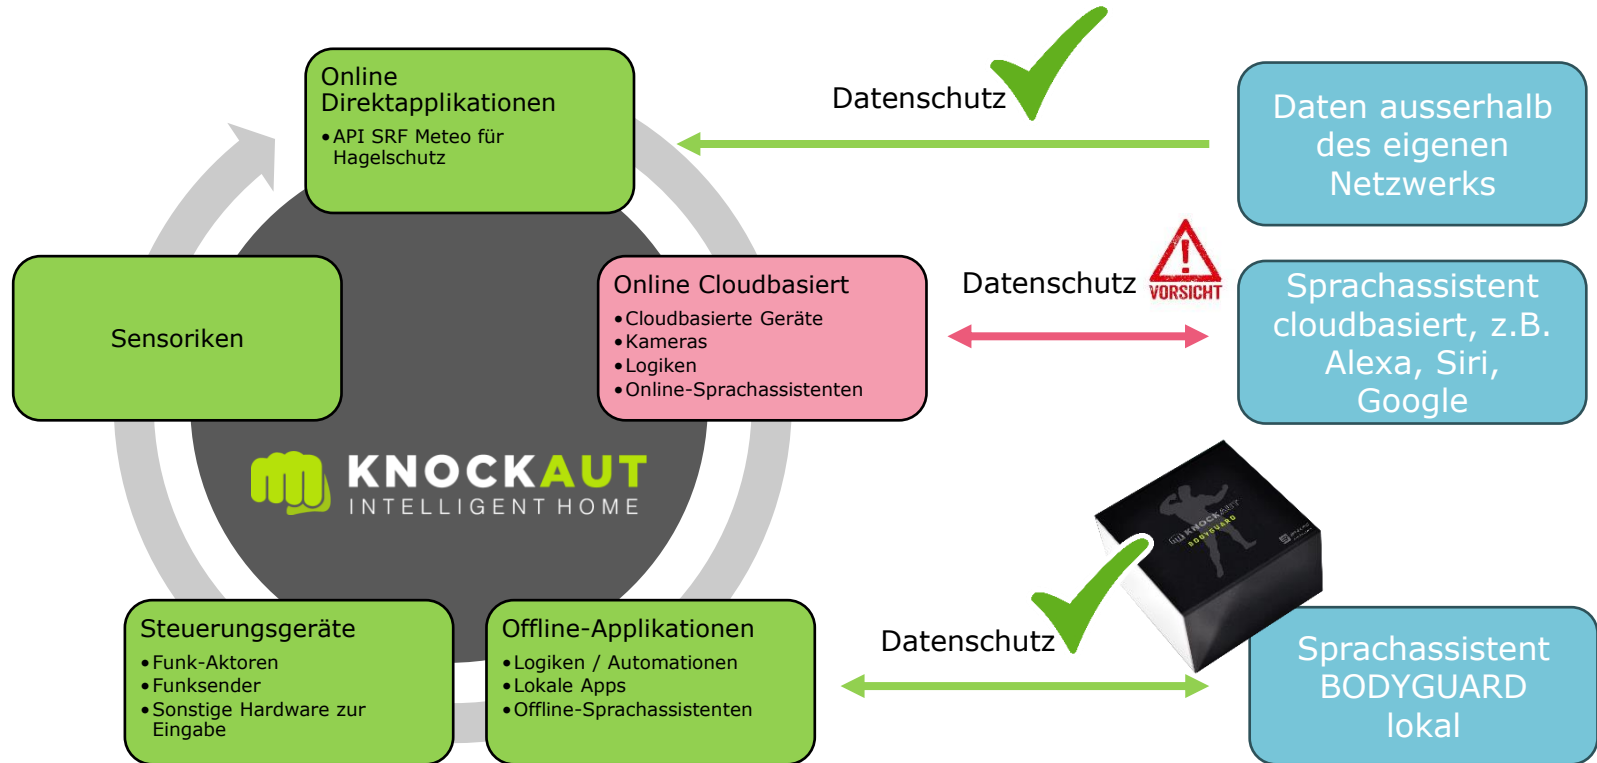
Online Direktapplikationen
• API SRF Meteo für Hagelschutz

Datenschutz

Daten ausserhalb des eigenen Netzwerks

Sensoriken

Online Cloudbasiert
• Cloudbasierte Geräte
• Kameras
• Logiken
• Online-Sprachassistenten

Datenschutz

VORSICHT

Sprachassistent cloudbasiert, z.B. Alexa, Siri, Google

KNOCKAUT
INTELLIGENT HOME

KNOCKAUT
BODYGUARD

Steuerungsgeräte
• Funk-Aktoren
• Funksender
• Sonstige Hardware zur Eingabe

Offline-Applikationen
• Logiken / Automationen
• Lokale Apps
• Offline-Sprachassistenten

Datenschutz

Sprachassistent BODYGUARD lokal